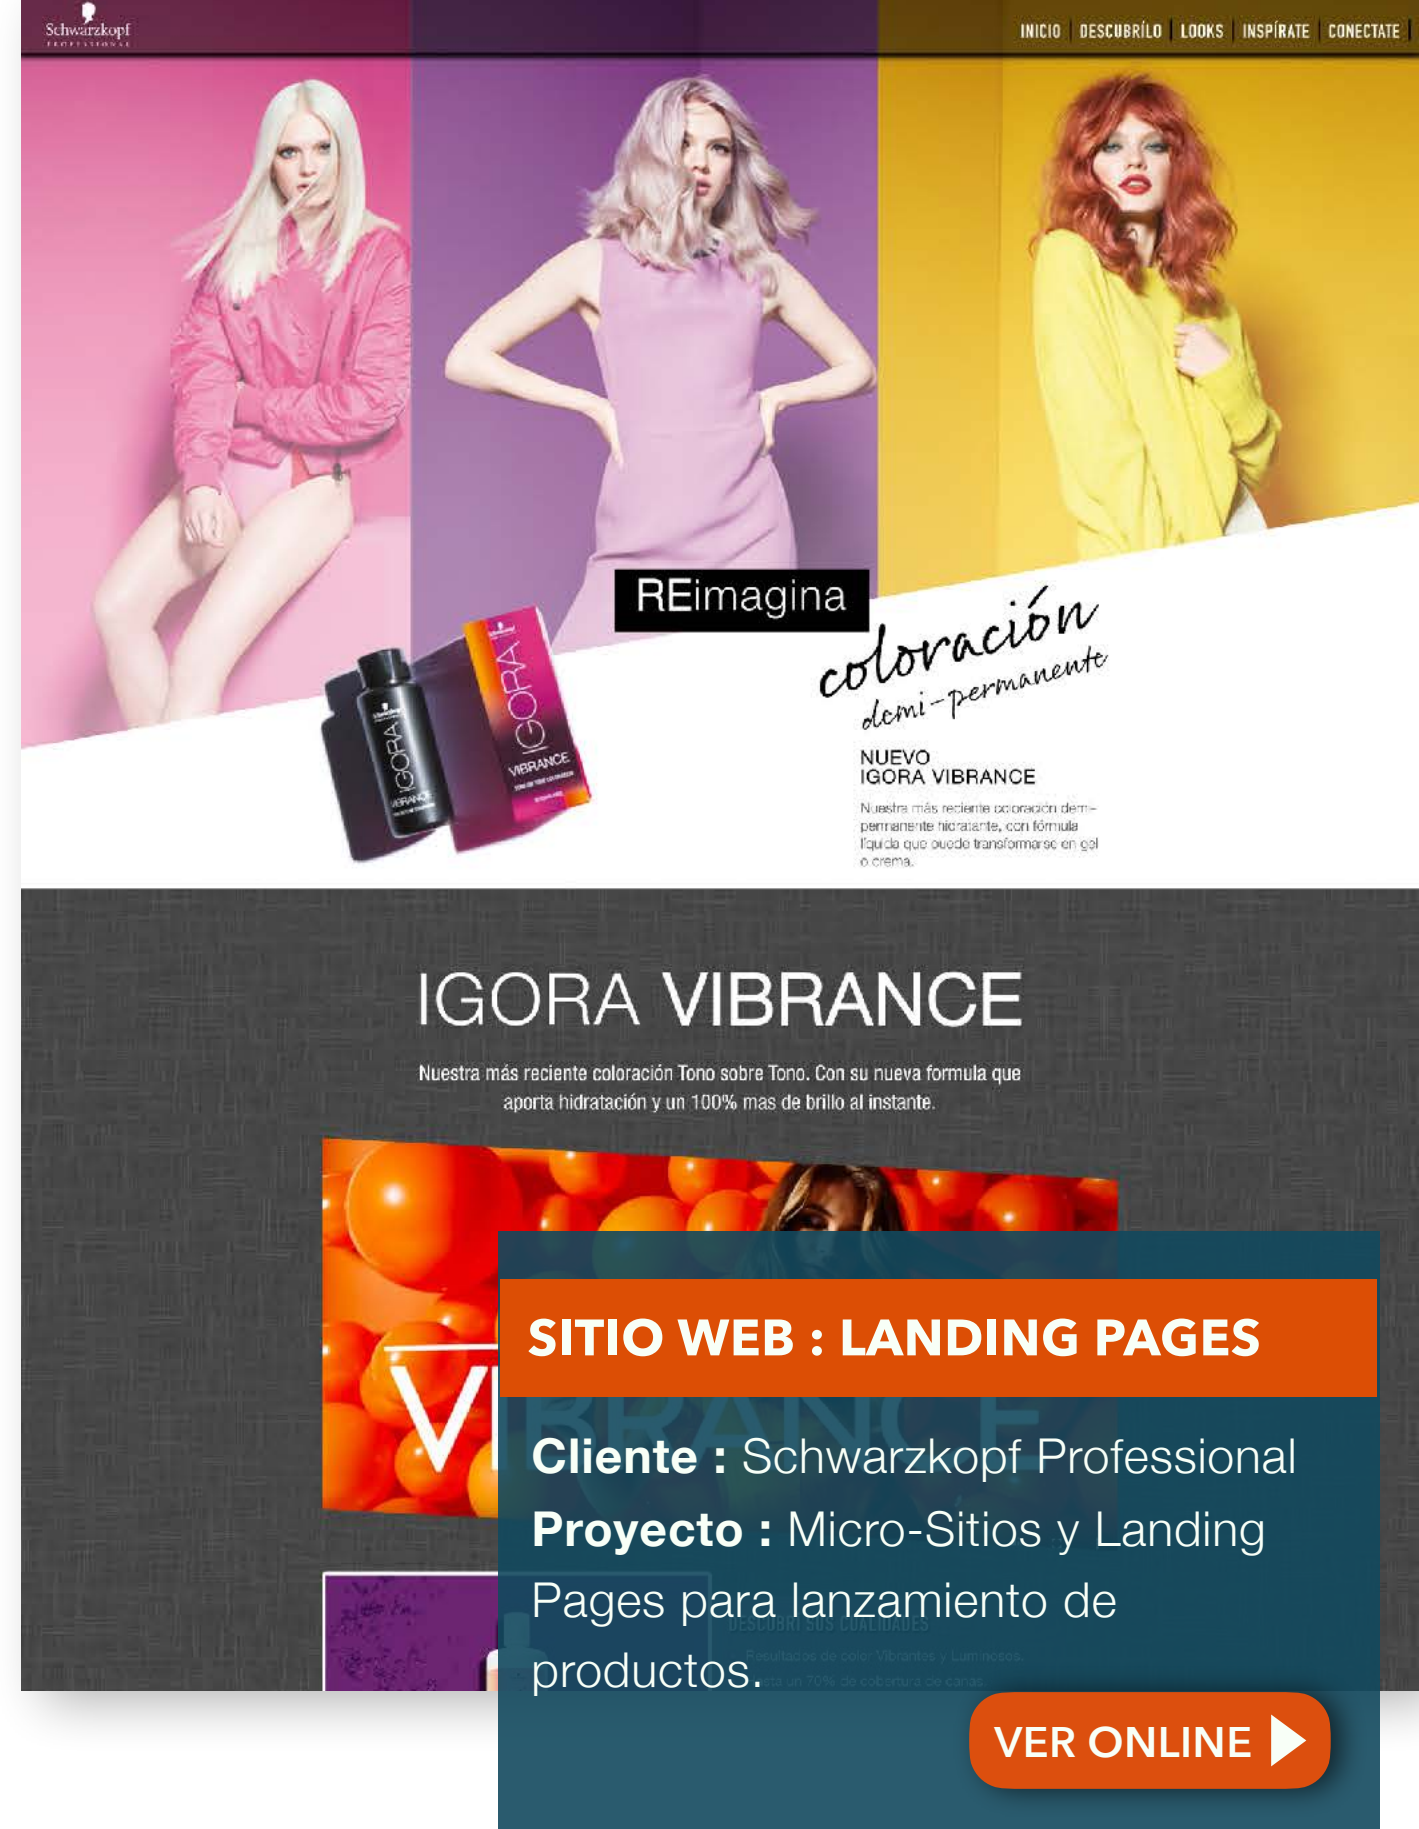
Schwarzkopf PROFESSIONAL

INICIO | DESCUBRÍLO | LOOKS | INSPÍRATE | CONECTATE

REimagina

coloración demi-permanente

NUEVO IGORA VIBRANCE

Nuestra más reciente coloración demi-permanente hidratante, con fórmula líquida que puede transformarse en gel o crema.

IGORA VIBRANCE

IGORA VIBRANCE

Nuestra más reciente coloración Tono sobre Tono. Con su nueva formula que aporta hidratación y un 100% mas de brillo al instante.

SITIO WEB : LANDING PAGES

Cliente : Schwarzkopf Professional

Proyecto : Micro-Sitios y Landing Pages para lanzamiento de productos.

VER ONLINE